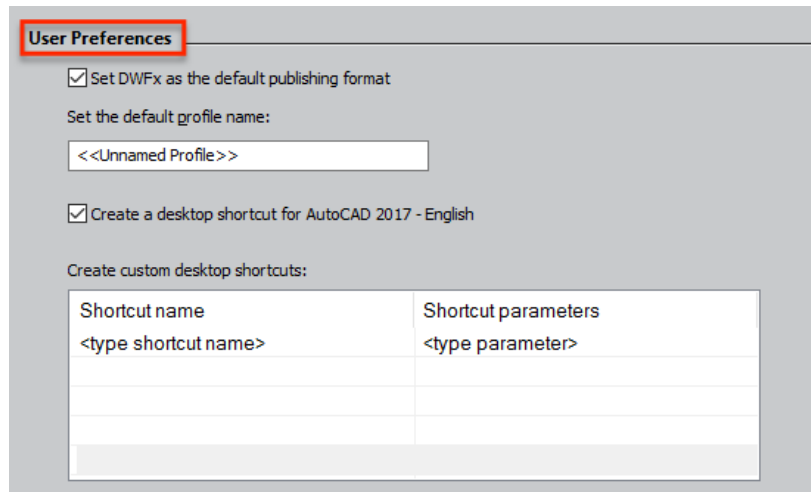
User Preferences

☑ Set DWFx as the default publishing format

Set the default profile name:

<<Unnamed Profile>>

☑ Create a desktop shortcut for AutoCAD 2017 - English

Create custom desktop shortcuts:

| Shortcut name | Shortcut parameters |
|---|---|
| <type shortcut name> | <type parameter> |
| | |
| | |
| | |